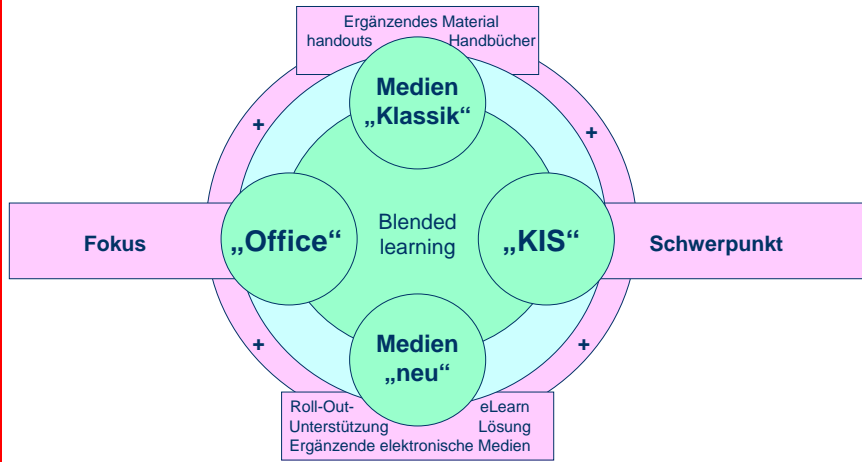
Ergänzendes Material
handouts Handbücher

Medien „Klassik“

+ +

Fokus

„Office“

Blended learning

„KIS“

Schwerpunkt

+ +

Medien „neu“

Roll-Out-Unterstützung
eLearn Lösung
Ergänzende elektronische Medien